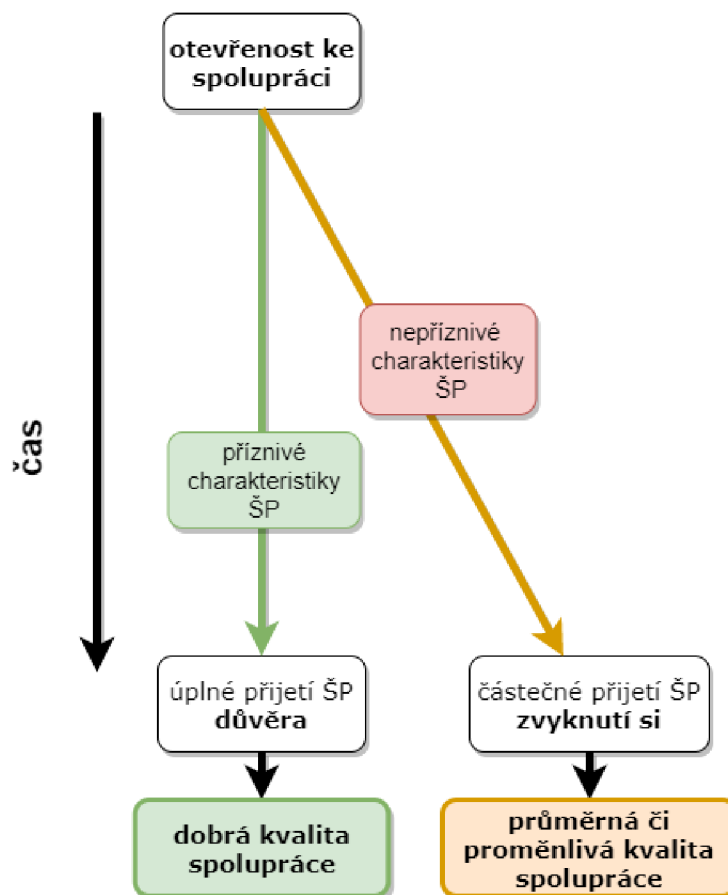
otevřenost ke spolupráci

čas

nepříznivé charakteristiky ŠP

příznivé charakteristiky ŠP

úplné přijetí ŠP
**důvěra**

částečné přijetí ŠP
**zvyknutí si**

dobrá kvalita spolupráce

průměrná či proměnlivá kvalita spolupráce